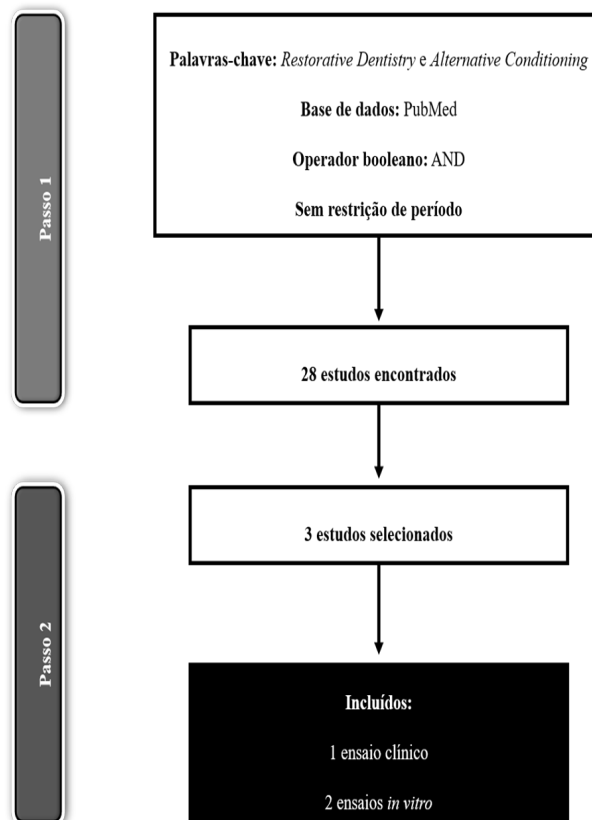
Passo 1

Palavras-chave: Restorative Dentistry e Alternative Conditioning

Base de dados: PubMed

Operador booleano: AND

Sem restrição de período

28 estudos encontrados

Passo 2

3 estudos selecionados

Incluídos:

1 ensaio clínico

2 ensaios in vitro